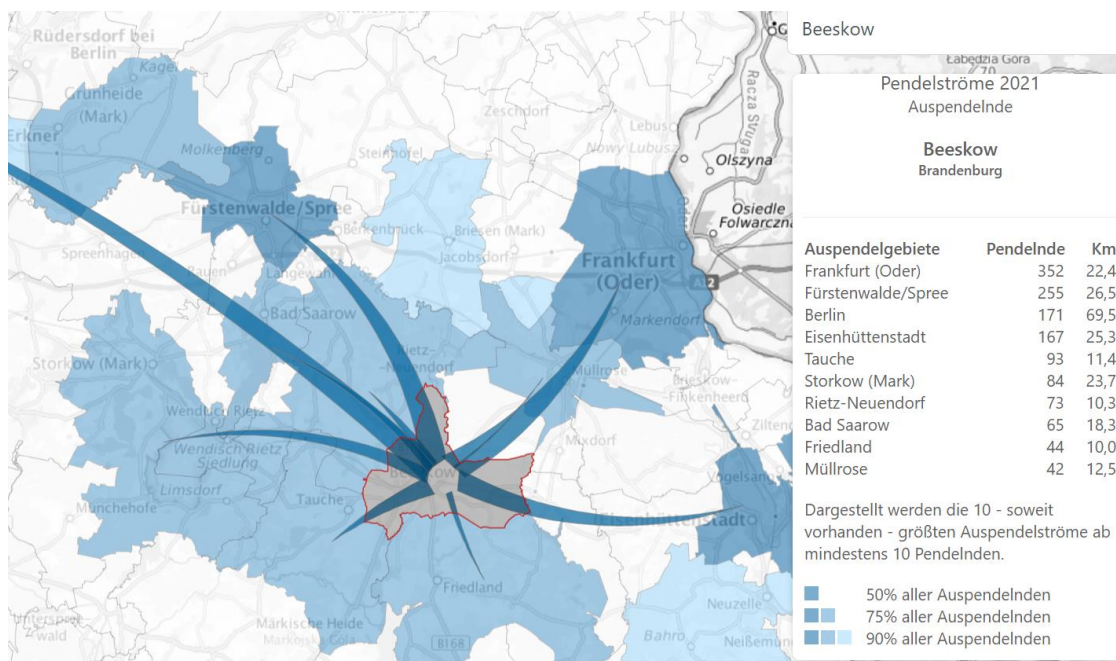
Beeskow

Pendelströme 2021
Auspendelnde

Beeskow
Brandenburg

| Auspendelgebiete | Pendelnde | Km |
|---|---|---|
| Frankfurt (Oder) | 352 | 22,4 |
| Fürstenwalde/Spree | 255 | 26,5 |
| Berlin | 171 | 69,5 |
| Eisenhüttenstadt | 167 | 25,3 |
| Tauche | 93 | 11,4 |
| Storkow (Mark) | 84 | 23,7 |
| Rietz-Neuendorf | 73 | 10,3 |
| Bad Saarow | 65 | 18,3 |
| Friedland | 44 | 10,0 |
| Müllrose | 42 | 12,5 |

Dargestellt werden die 10 - soweit vorhanden - größten Auspendelströme ab mindestens 10 Pendelnden.

50% aller Auspendelnden
75% aller Auspendelnden
90% aller Auspendelnden

Rüdersdorf bei Berlin
Kagel
Grünheide (Mark)
Erkner
Molkenberg
Fürstenwalde/Spree
Steinhöfel
Zeschdorf
Lebus
Nowy Lubusz
Olszyna
Osiedle Folwarczna
Łabędzia Góra
Racza Struga
Berkenbrück
Briesen (Mark)
Jacobsdorf
Frankfurt (Oder)
A12
Markendorf
Spreenhagen
Rauen
Langewahl
Bad Saarow
Storkow (Mark)
Rietz-Neuendorf
Müllrose
Brieskow-Finkenheerd
Wendisch Rietz
Wendisch Rietz Siedlung
Limsdorf
Münchehofe
Tauche
Beeskow
Mixdorf
Ziltendorf
Vogelsang
Eisenhüttenstadt
Friedland
Neuzelle
Märkische Heide
Markgrafpieske
B168
Bahro
Neißemünde
Unterspreewald